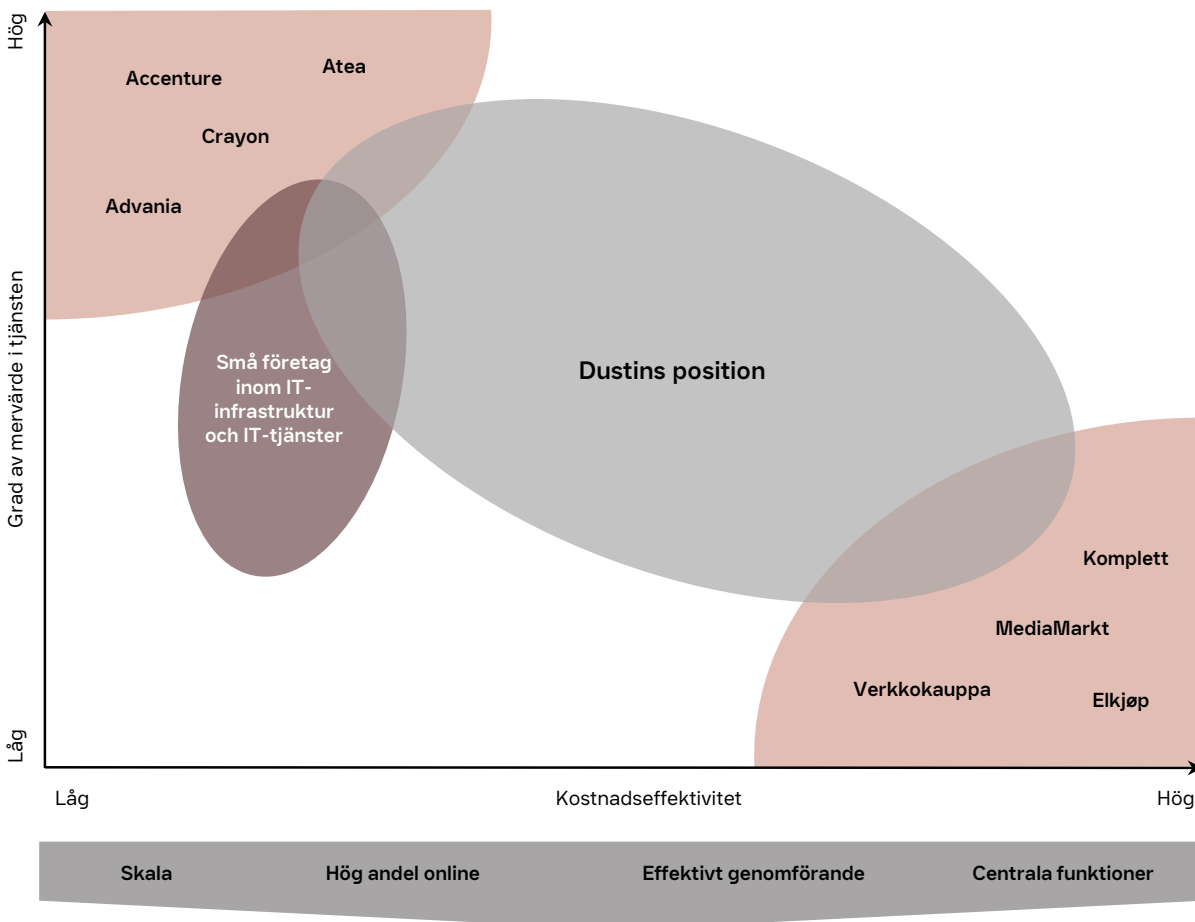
Hög

Grad av mervärde i tjänsten

Låg

Atea

Accenture

Crayon

Advania

Små företag inom IT-infrastruktur och IT-tjänster

Dustins position

Komplett

MediaMarkt

Verkkokauppa

Elkjøp

Låg

Kostnadseffektivitet

Hög

Skala

Hög andel online

Effektivt genomförande

Centrala funktioner